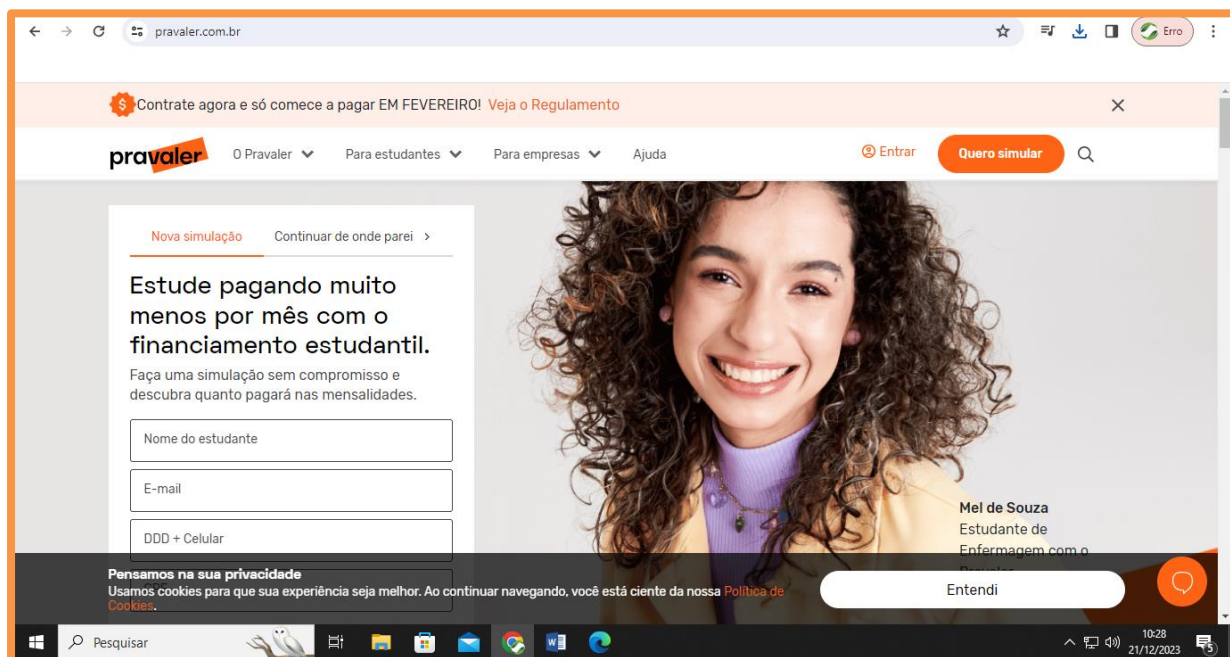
pravaler.com.br

Erro

Contrate agora e só comece a pagar EM FEVEREIRO! Veja o Regulamento

pravaler O Pravaler Para estudantes Para empresas Ajuda Entrar Quero simular

Nova simulação Continuar de onde parei

Estude pagando muito menos por mês com o financiamento estudantil.

Faça uma simulação sem compromisso e descubra quanto pagará nas mensalidades.

Nome do estudante

E-mail

DDD + Celular

Mel de Souza
Estudante de Enfermagem com o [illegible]

Pensamos na sua privacidade
Usamos cookies para que sua experiência seja melhor. Ao continuar navegando, você está ciente da nossa Política de Cookies.

Entendi

Pesquisar

10:28
21/12/2023

5